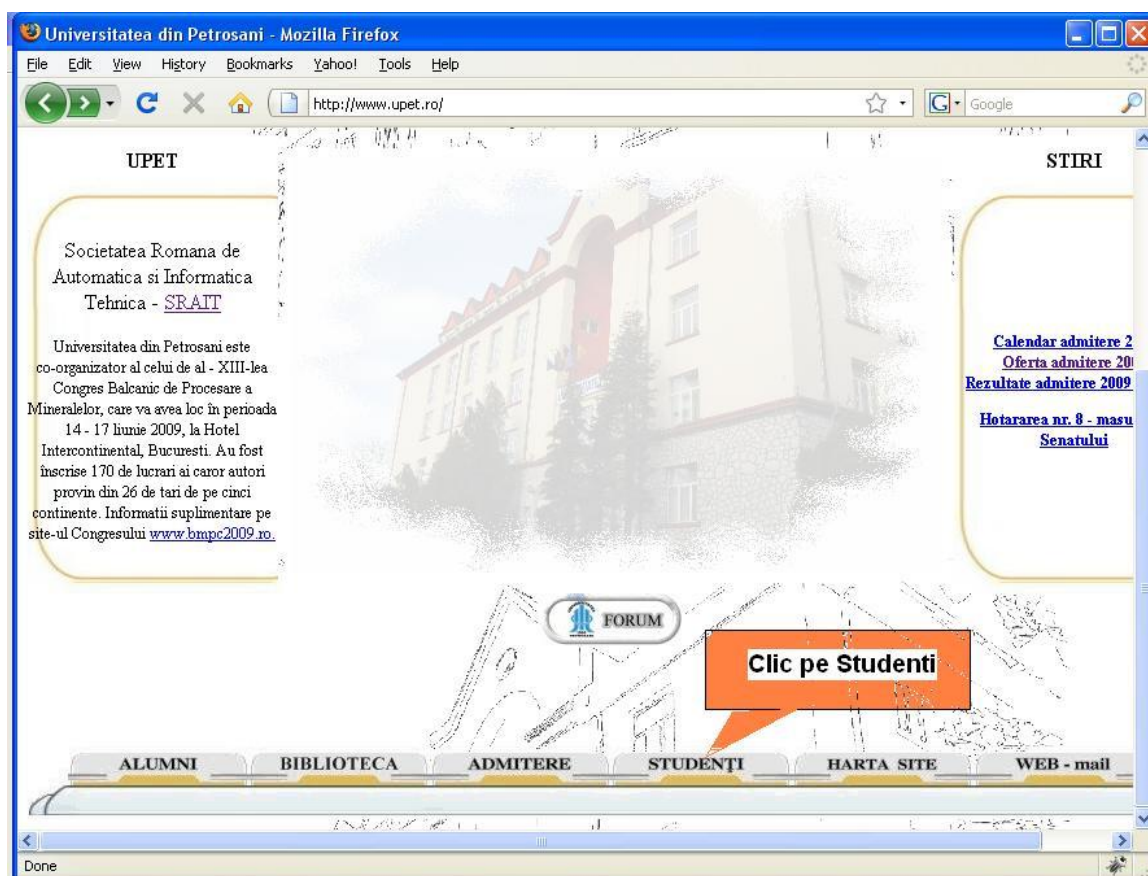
Universitatea din Petrosani - Mozilla Firefox

File Edit View History Bookmarks Yahoo! Tools Help

http://www.upet.ro/

Google

UPET

STIRI

Societatea Romana de Automatica si Informatica Tehnica - SRAIT

Universitatea din Petrosani este co-organizator al celui de al - XIII-lea Congres Balcanic de Procesare a Mineralelor, care va avea loc în perioada 14 - 17 Iunie 2009, la Hotel Intercontinental, Bucuresti. Au fost înscrise 170 de lucrari ai caror autori provin din 26 de tari de pe cinci continente. Informatii suplimentare pe site-ul Congresului www.bmpc2009.ro.

Calendar admitere 2
Oferta admitere 20
Rezultate admitere 2009

Hotararea nr. 8 - masu
Senatului

FORUM

Clic pe Studenti

ALUMNI BIBLIOTECA ADMITERE STUDENȚI HARTA SITE WEB - mail

Done